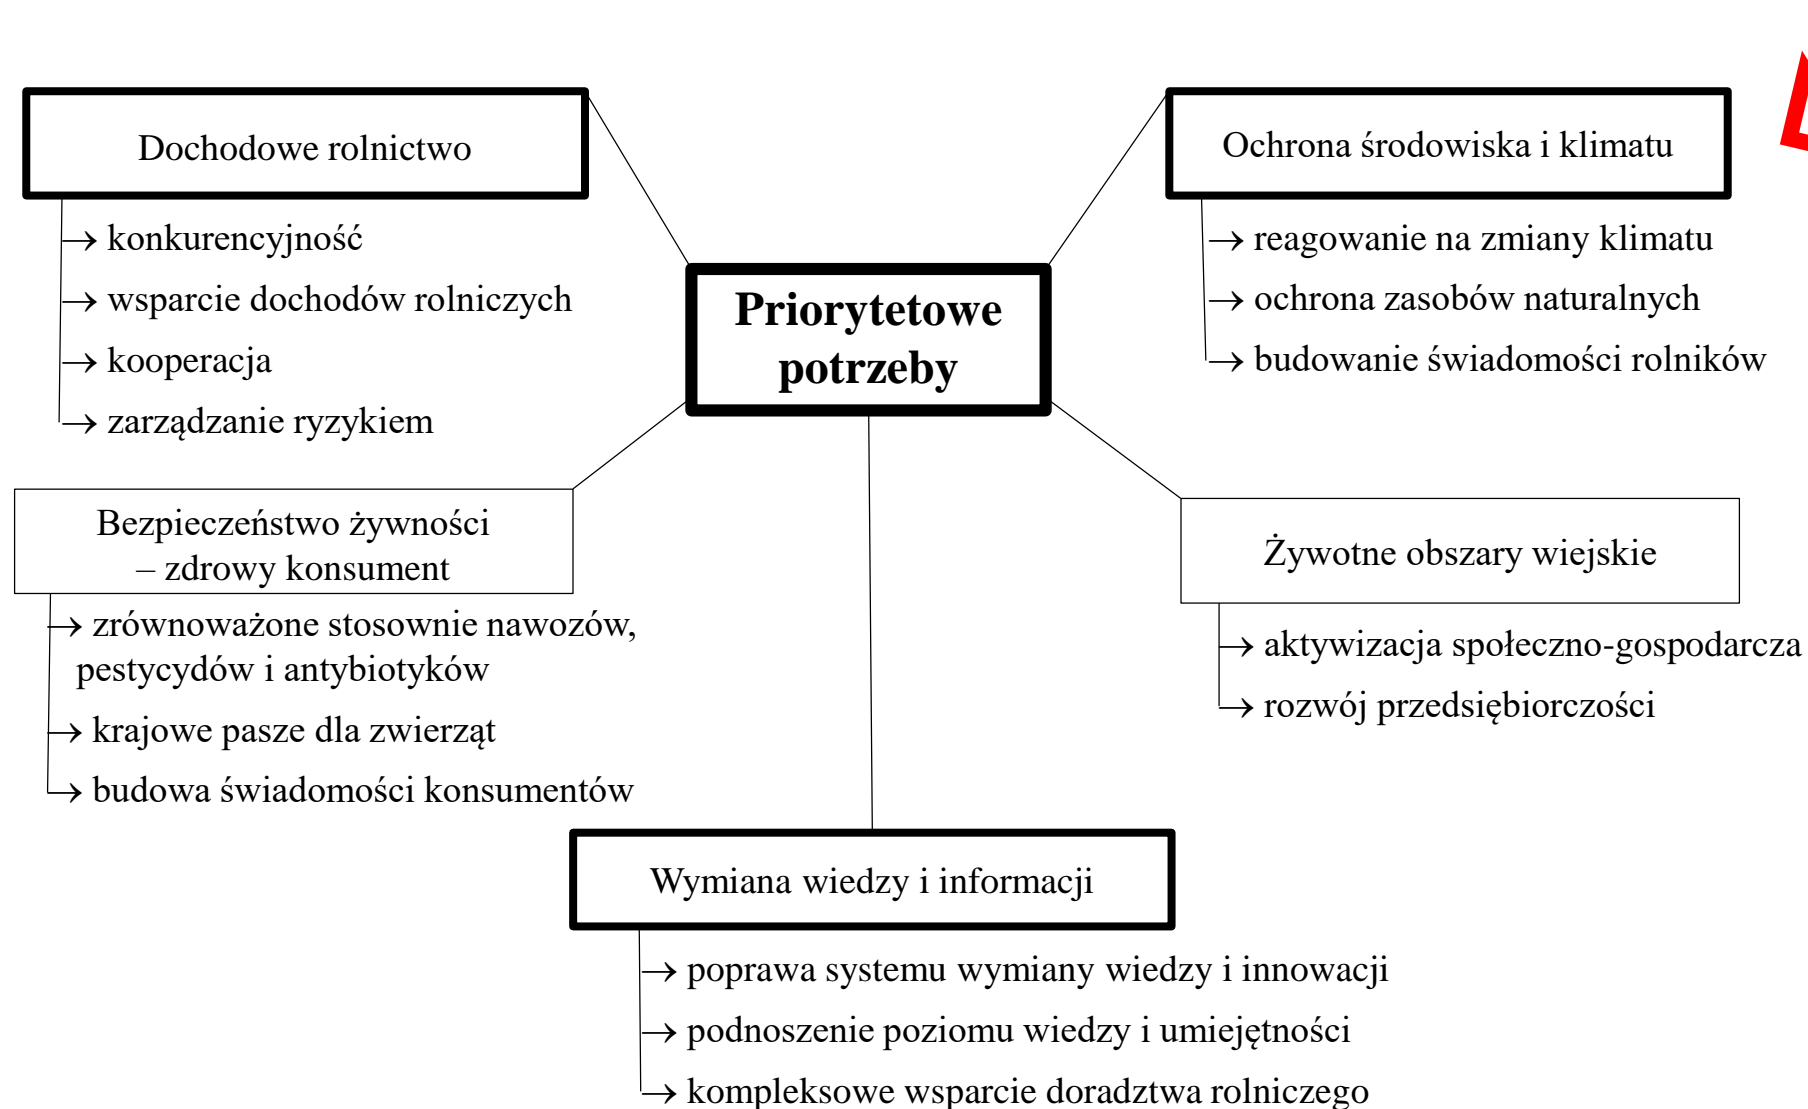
Dochodowe rolnictwo

→ konkurencyjność
→ wsparcie dochodów rolniczych
→ kooperacja
→ zarządzanie ryzykiem

Ochrona środowiska i klimatu

→ reagowanie na zmiany klimatu
→ ochrona zasobów naturalnych
→ budowanie świadomości rolników

Priorytetowe potrzeby

Bezpieczeństwo żywności – zdrowy konsument

→ zrównoważone stosownie nawozów, pestycydów i antybiotyków
→ krajowe pasze dla zwierząt
→ budowa świadomości konsumentów

Żywotne obszary wiejskie

→ aktywizacja społeczno-gospodarcza
→ rozwój przedsiębiorczości

Wymiana wiedzy i informacji

→ poprawa systemu wymiany wiedzy i innowacji
→ podnoszenie poziomu wiedzy i umiejętności
→ kompleksowe wsparcie doradztwa rolniczego